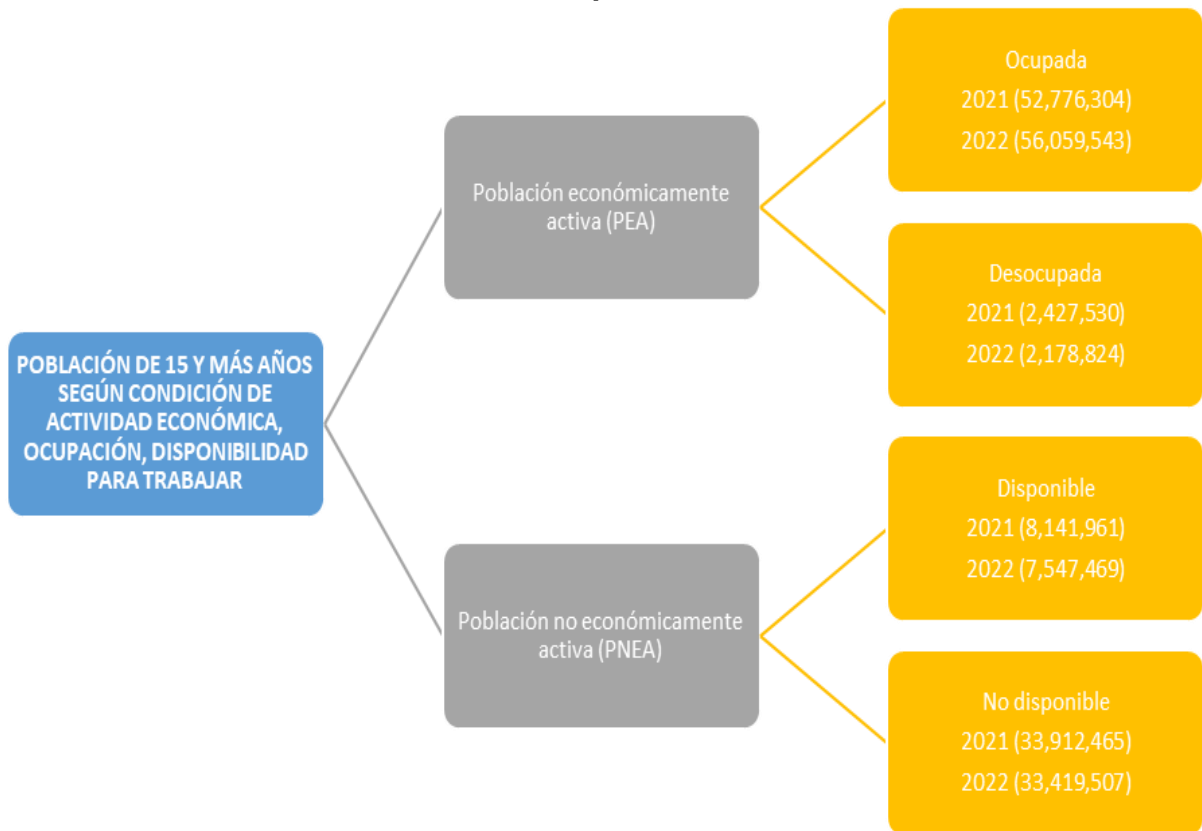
POBLACIÓN DE 15 Y MÁS AÑOS SEGÚN CONDICIÓN DE ACTIVIDAD ECONÓMICA, OCUPACIÓN, DISPONIBILIDAD PARA TRABAJAR

Población económicamente activa (PEA)

Ocupada
2021 (52,776,304)
2022 (56,059,543)

Desocupada
2021 (2,427,530)
2022 (2,178,824)

Población no económicamente activa (PNEA)

Disponible
2021 (8,141,961)
2022 (7,547,469)

No disponible
2021 (33,912,465)
2022 (33,419,507)